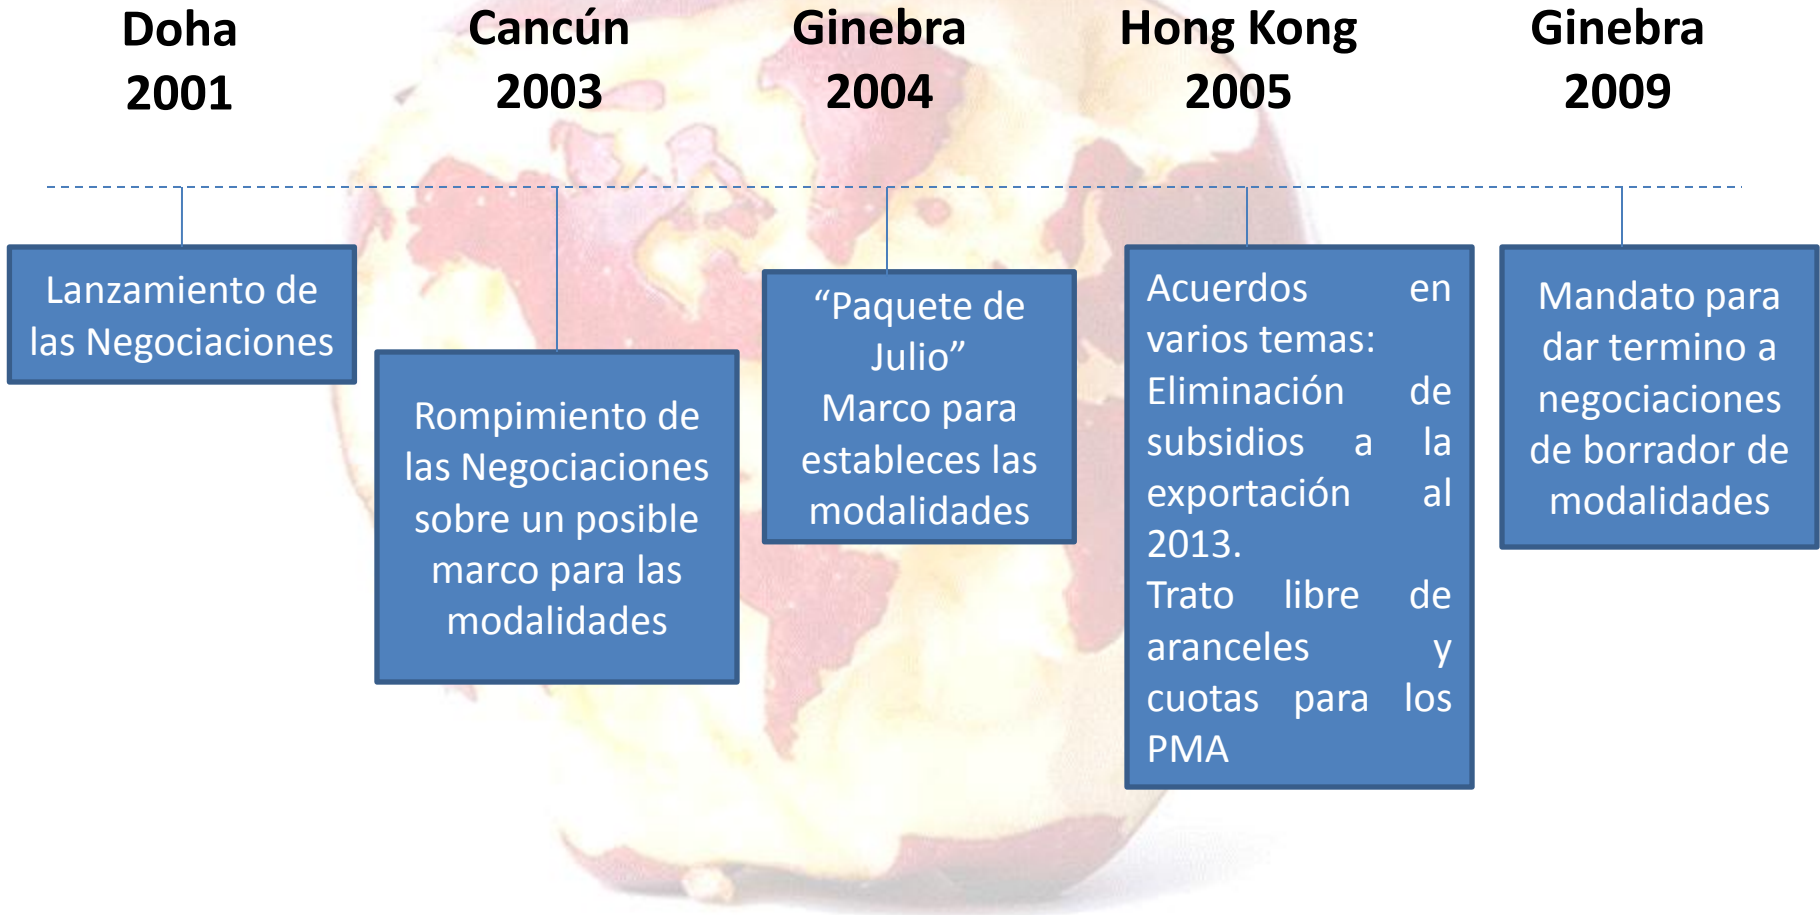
Doha
2001

Cancún
2003

Ginebra
2004

Hong Kong
2005

Ginebra
2009

Lanzamiento de las Negociaciones

Rompimiento de las Negociaciones sobre un posible marco para las modalidades

“Paquete de Julio”
Marco para estableces las modalidades

Acuerdos en varios temas:
Eliminación de subsidios a la exportación al 2013.
Trato libre de aranceles y cuotas para los PMA

Mandato para dar termino a negociaciones de borrador de modalidades